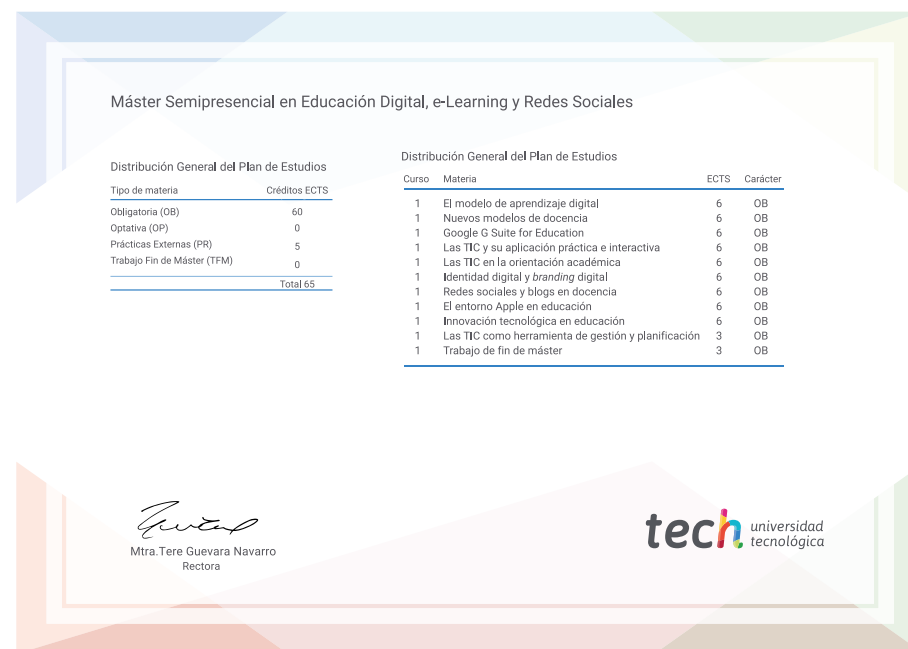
Máster Semipresencial en Educación Digital, e-Learning y Redes Sociales

Distribución General del Plan de Estudios

| Tipo de materia | Créditos ECTS |
|---|---|
| Obligatoria (OB) | 60 |
| Optativa (OP) | 0 |
| Prácticas Externas (PR) | 5 |
| Trabajo Fin de Máster (TFM) | 0 |
| | Total 65 |

Distribución General del Plan de Estudios

| Curso | Materia | ECTS | Carácter |
|---|---|---|---|
| 1 | El modelo de aprendizaje digital | 6 | OB |
| 1 | Nuevos modelos de docencia | 6 | OB |
| 1 | Google G Suite for Education | 6 | OB |
| 1 | Las TIC y su aplicación práctica e interactiva | 6 | OB |
| 1 | Las TIC en la orientación académica | 6 | OB |
| 1 | Identidad digital y *branding* digital | 6 | OB |
| 1 | Redes sociales y blogs en docencia | 6 | OB |
| 1 | El entorno Apple en educación | 6 | OB |
| 1 | Innovación tecnológica en educación | 6 | OB |
| 1 | Las TIC como herramienta de gestión y planificación | 3 | OB |
| 1 | Trabajo de fin de máster | 3 | OB |

Mtra.Tere Guevara Navarro
Rectora

tech universidad tecnológica